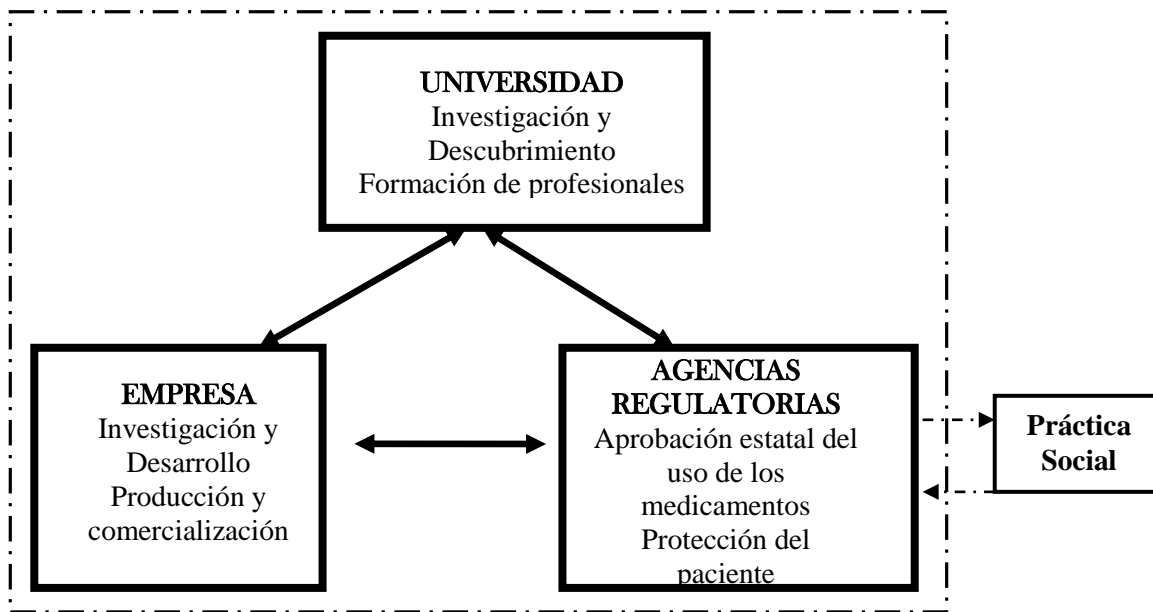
UNIVERSIDAD
Investigación y Descubrimiento
Formación de profesionales

EMPRESA
Investigación y Desarrollo
Producción y comercialización

AGENCIAS REGULATORIAS
Aprobación estatal del uso de los medicamentos
Protección del paciente

Práctica Social